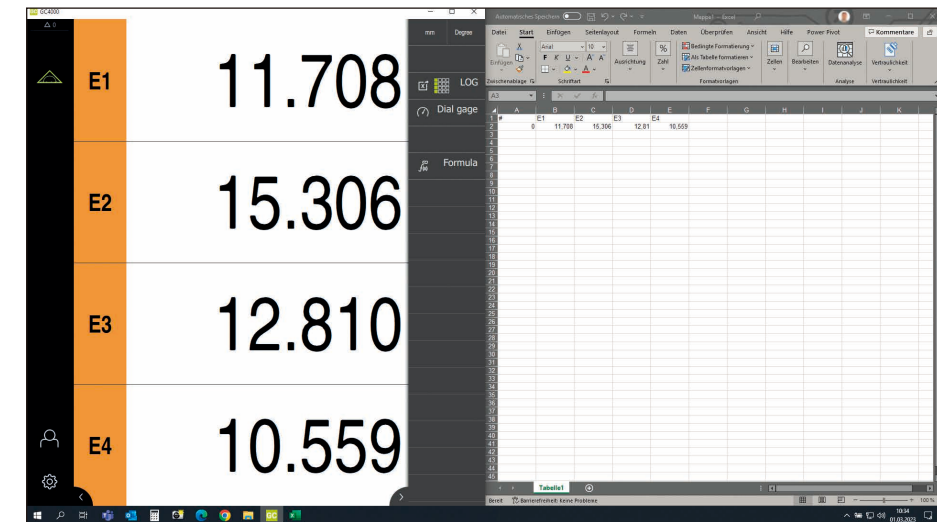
GC4000

E1 11.708

E2 15.306

E3 12.810

E4 10.559

mm Degree

LOG

Dial gage

Formula

Automatisches Speichern Mappe1 - Excel

Datei Start Einfügen Seitenlayout Formeln Daten Überprüfen Ansicht Hilfe Power Pivot Kommentare

Einfügen Arial 10 Ausrichtung Zahl Bedingte Formatierung Als Tabelle formatieren Zellenformatvorlagen Zellen Bearbeiten Datenanalyse Vertraulichkeit

Zwischenablage Schriftart Formatvorlagen Analyse Vertraulichkeit

A3

| | A | B | C | D | E |
|---|---|---|---|---|---|
| 1 | # | E1 | E2 | E3 | E4 |
| 2 | 0 | 11,708 | 15,306 | 12,81 | 10,559 |

Tabelle1

Bereit Barrierefreiheit: Keine Probleme

100 %

10:34
01.03.2023